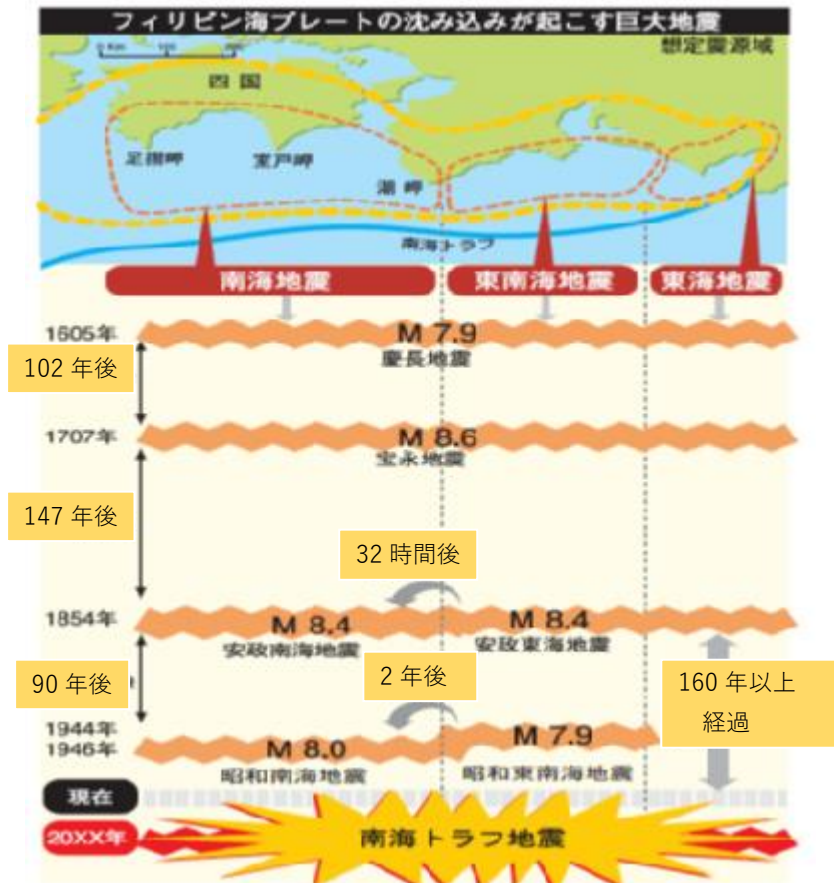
フィリピン海プレートの沈み込みが起こす巨大地震

想定震源域

四国

足摺岬

室戸岬

潮岬

南海トラフ

南海地震

東南海地震

東海地震

1605年

M 7.9

慶長地震

102 年後

1707年

M 8.6

宝永地震

147 年後

32 時間後

1854年

M 8.4

安政南海地震

M 8.4

安政東海地震

90 年後

2 年後

160 年以上経過

1944年

1946年

M 8.0

昭和南海地震

M 7.9

昭和東南海地震

現在

20XX年

南海トラフ地震